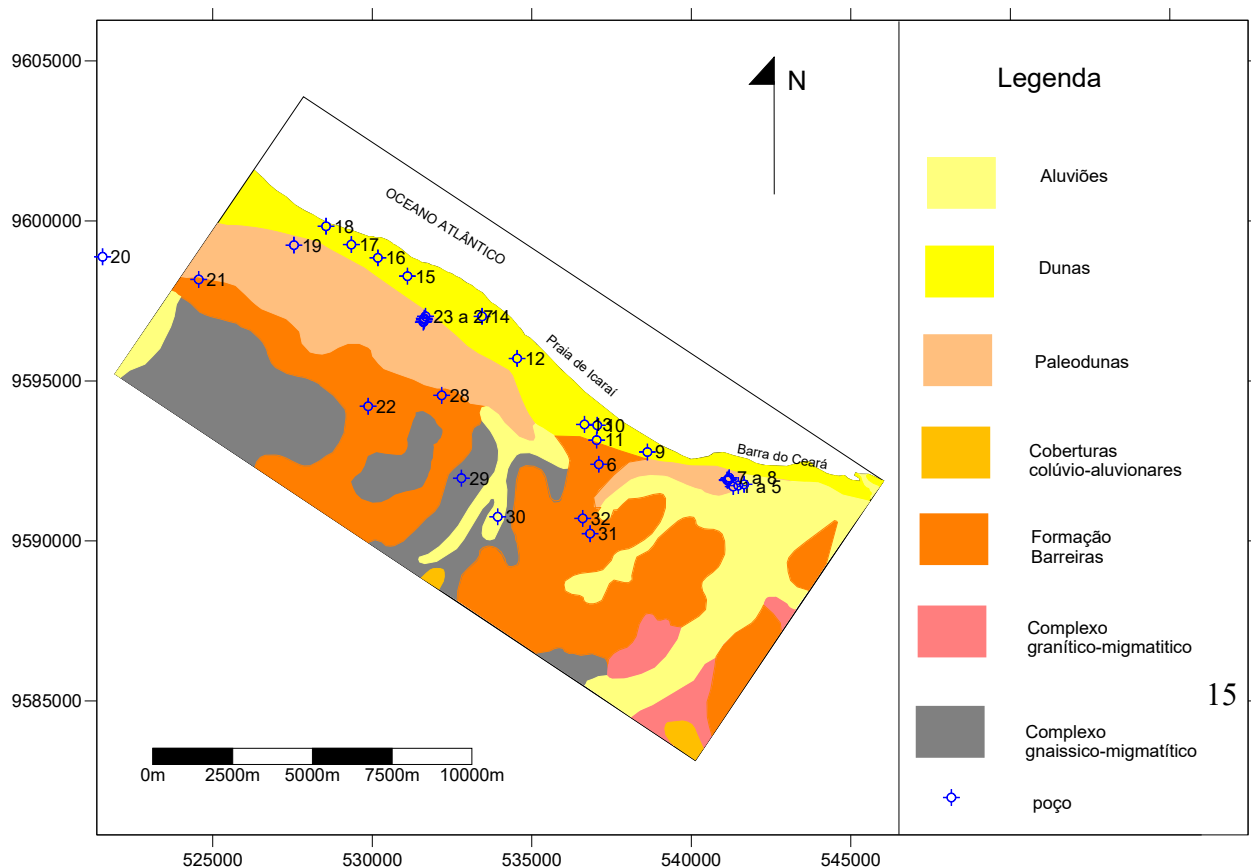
9605000
9600000
9595000
9590000
9585000

N

OCEANO ATLÂNTICO

Praia de Icaraí

Barra do Ceará

20
21
18
19
17
16
15
23 a 27
14
12
22
28
13
10
11
9
6
29
7 a 8
1 a 5
30
32
31

0m 2500m 5000m 7500m 10000m

525000 530000 535000 540000 545000

Legenda

Aluviões

Dunas

Paleodunas

Coberturas colúvio-aluvionares

Formação Barreiras

Complexo granítico-migmatitico

Complexo gnaissico-migmatítico

poço

15